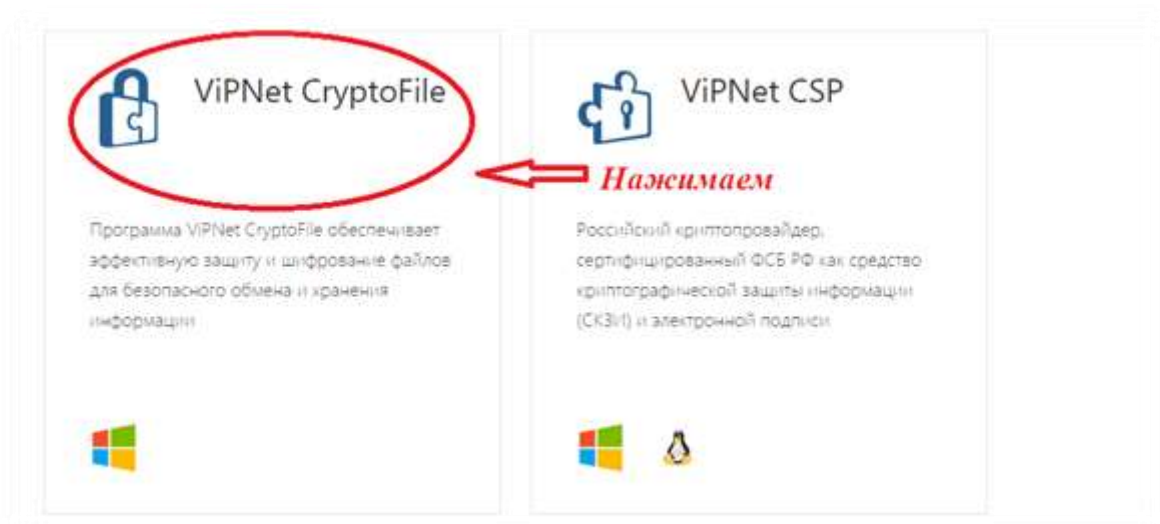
ViPNet CryptoFile

Нажимаем

Программа ViPNet CryptoFile обеспечивает эффективную защиту и шифрование файлов для безопасного обмена и хранения информации

ViPNet CSP

Российский криптопровайдер, сертифицированный ФСБ РФ как средство криптографической защиты информации (СКЗИ) и электронной подписи